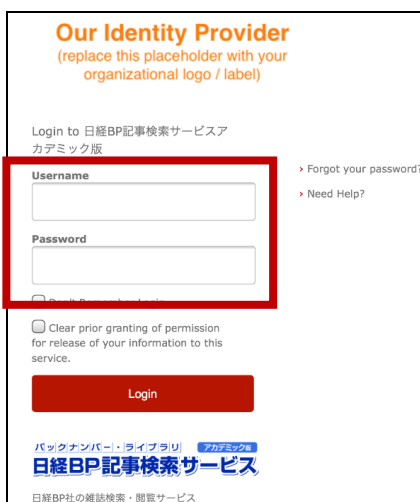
Our Identity Provider
(replace this placeholder with your organizational logo / label)

Login to 日経BP記事検索サービスアカデミック版

Username

Password

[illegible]

Clear prior granting of permission for release of your information to this service.

Login

› Forgot your password?

› Need Help?

バックナンバー・ライブラリ アカデミック版
日経BP記事検索サービス

日経BP社の雑誌検索・閲覧サービス